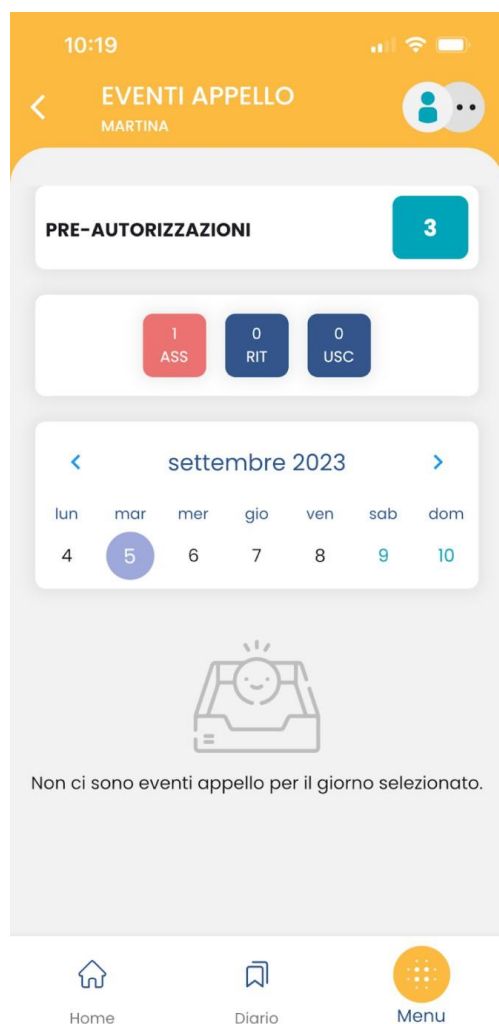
10:19

EVENTI APPELLO
MARTINA

PRE-AUTORIZZAZIONI 3

1 ASS
0 RIT
0 USC

settembre 2023

| lun | mar | mer | gio | ven | sab | dom |
|---|---|---|---|---|---|---|
| 4 | 5 | 6 | 7 | 8 | 9 | 10 |

Non ci sono eventi appello per il giorno selezionato.

Home
Diario
Menu